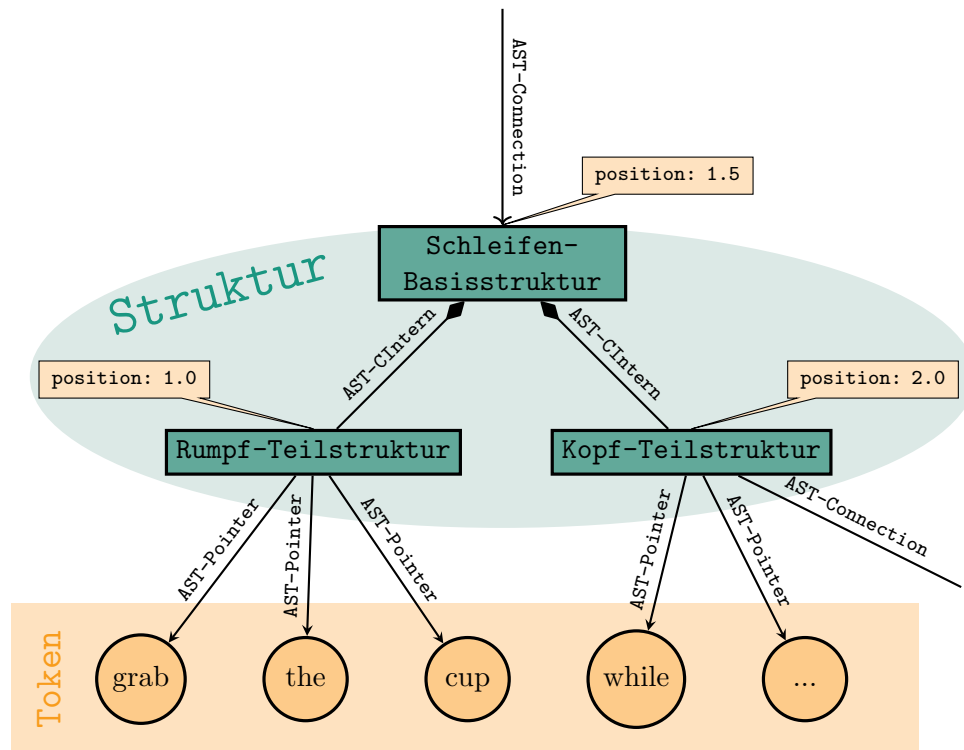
AST-Connection

position: 1.5

Schleifen-Basisstruktur

Struktur

AST-CIntern

AST-CIntern

position: 1.0

position: 2.0

Rumpf-Teilstruktur

Kopf-Teilstruktur

AST-Connection

AST-Pointer

AST-Pointer

AST-Pointer

AST-Pointer

AST-Pointer

Token

grab

the

cup

while

...